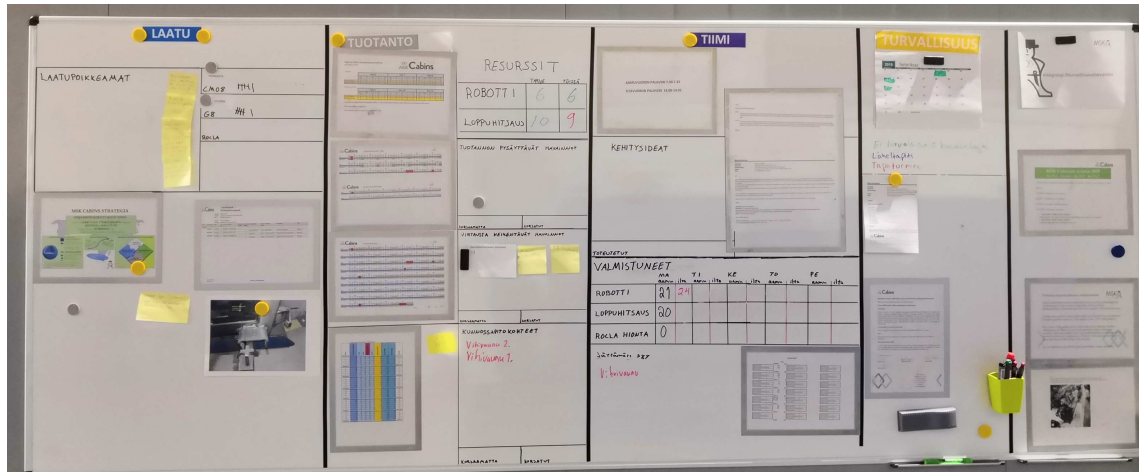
LAATU

LAATUPOIKKEAMAT

CM08 |||| |

G8 |||| |

ROLLA

MSK CABINS STRATEGIA

Cabins

TUOTANTO

Cabins

RESURSSIT

| | TARVE | TOTEUTU |
|---|---|---|
| ROBOTTI | 6 | 6 |
| LOPPUHITSAUS | 10 | 9 |

TUOTANNON PYSÄYTTÄVÄT HAVAINNOT

VIRTAUSTA HEIKENTÄVÄT HAVAINNOT

KUNNOSSAPITOKOHTEET

Viikonvaihe 2.

Viikonvaihe 2.

TIIMI

KEHITYSIDEAT

VALMISTUNEET

| | MA aamu | ilta | TI aamu | ilta | KE aamu | ilta | TO aamu | ilta | PE aamu | ilta |
|---|---|---|---|---|---|---|---|---|---|---|
| ROBOTTI | 21 | 24 | | | | | | | | |
| LOPPUHITSAUS | 20 | | | | | | | | | |
| ROLLA HIONTA | 0 | | | | | | | | | |

V. kvivavu

TURVALLISUUS

Cabins

Cabins

MSK